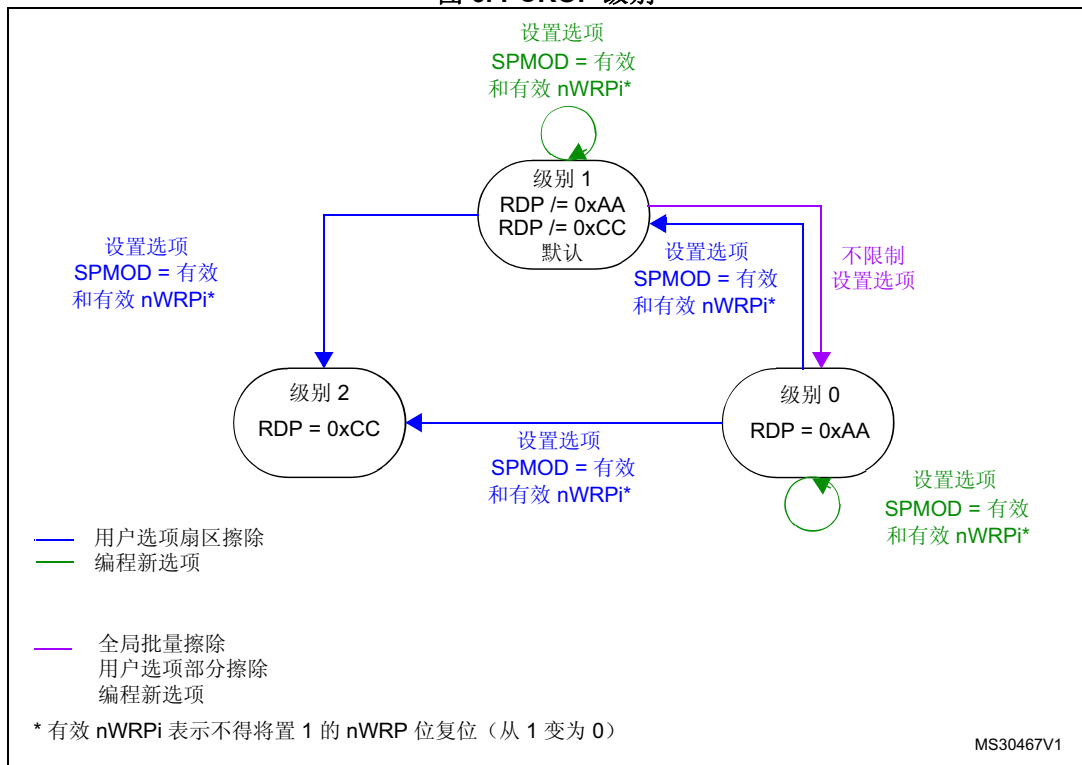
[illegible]

设置选项
SPMOD = 有效
和有效 nWRPi*

级别 1
RDP /= 0xAA
RDP /= 0xCC
默认

设置选项
SPMOD = 有效
和有效 nWRPi*

设置选项
SPMOD = 有效
和有效 nWRPi*

不限制
设置选项

级别 2
RDP = 0xCC

级别 0
RDP = 0xAA

设置选项
SPMOD = 有效
和有效 nWRPi*

设置选项
SPMOD = 有效
和有效 nWRPi*

用户选项扇区擦除
编程新选项

全局批量擦除
用户选项部分擦除
编程新选项

* 有效 nWRPi 表示不得将置 1 的 nWRP 位复位（从 1 变为 0）

MS30467V1